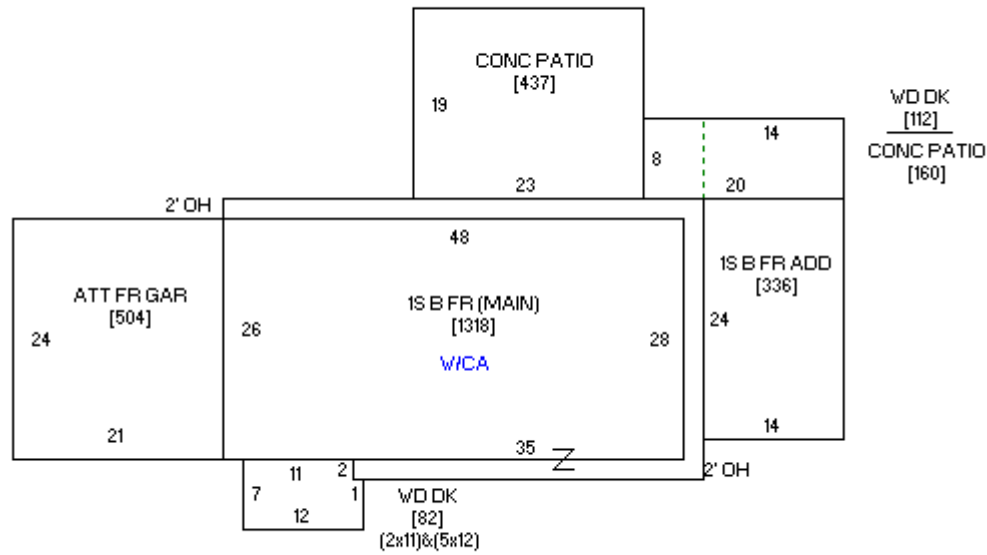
CONC PATIO
[437]
19
23

WD DK
[112]
CONC PATIO
[160]
14
8
20

2' OH
48

ATT FR GAR
[504]
24
21

1S B FR (MAIN)
[1318]
26
28
W/CA
35

1S B FR ADD
[336]
24
14

2' OH

11
2
7
1
12

WD DK
[82]
(2x11)&(5x12)